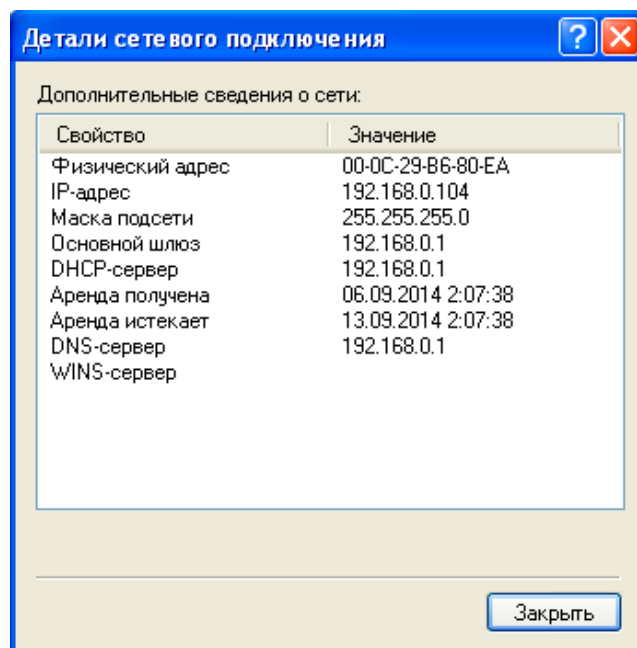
Детали сетевого подключения

?

Дополнительные сведения о сети:

| Свойство | Значение |
|---|---|
| Физический адрес | 00-0C-29-B6-80-EA |
| IP-адрес | 192.168.0.104 |
| Маска подсети | 255.255.255.0 |
| Основной шлюз | 192.168.0.1 |
| DHCP-сервер | 192.168.0.1 |
| Аренда получена | 06.09.2014 2:07:38 |
| Аренда истекает | 13.09.2014 2:07:38 |
| DNS-сервер | 192.168.0.1 |
| WINS-сервер | |

Закрыть